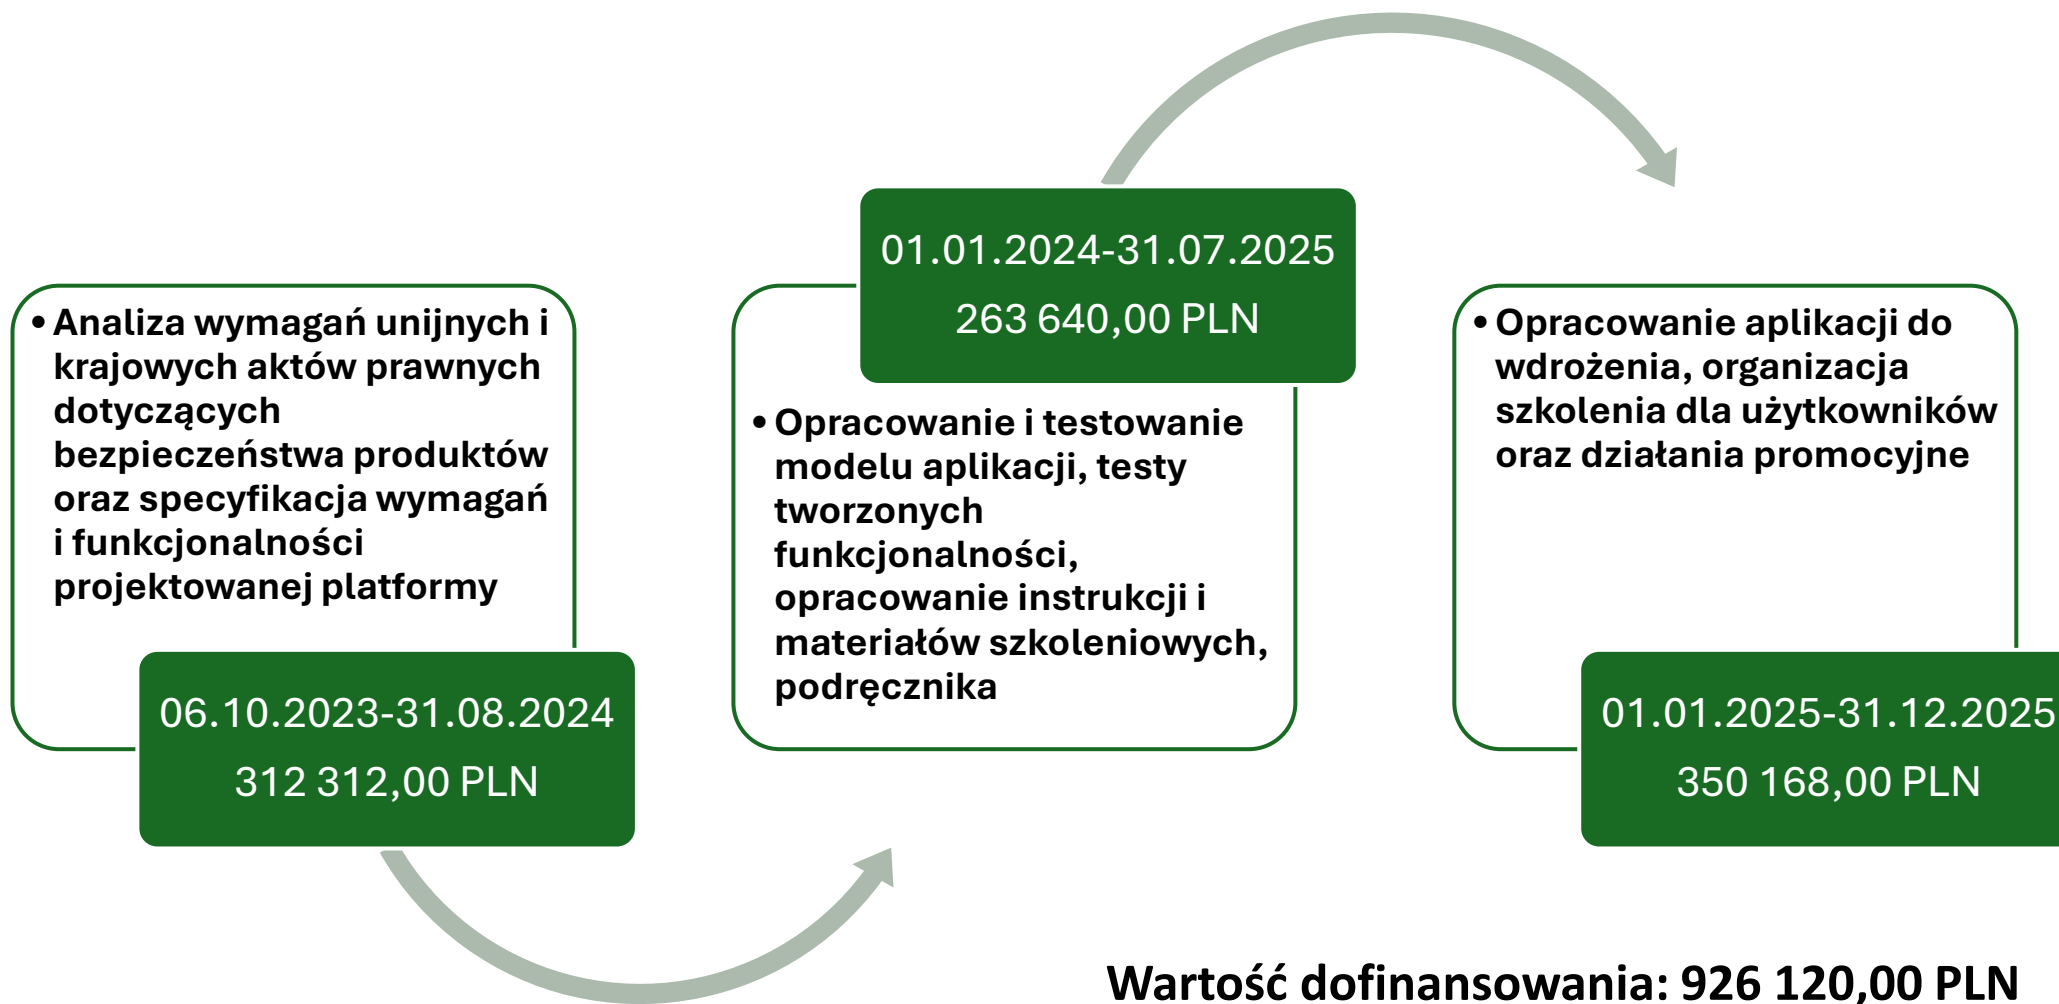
• Analiza wymagań unijnych i krajowych aktów prawnych dotyczących bezpieczeństwa produktów oraz specyfikacja wymagań i funkcjonalności projektowanej platformy

06.10.2023-31.08.2024
312 312,00 PLN

01.01.2024-31.07.2025
263 640,00 PLN

• Opracowanie i testowanie modelu aplikacji, testy tworzonych funkcjonalności, opracowanie instrukcji i materiałów szkoleniowych, podręcznika

• Opracowanie aplikacji do wdrożenia, organizacja szkolenia dla użytkowników oraz działania promocyjne

01.01.2025-31.12.2025
350 168,00 PLN

Wartość dofinansowania: 926 120,00 PLN